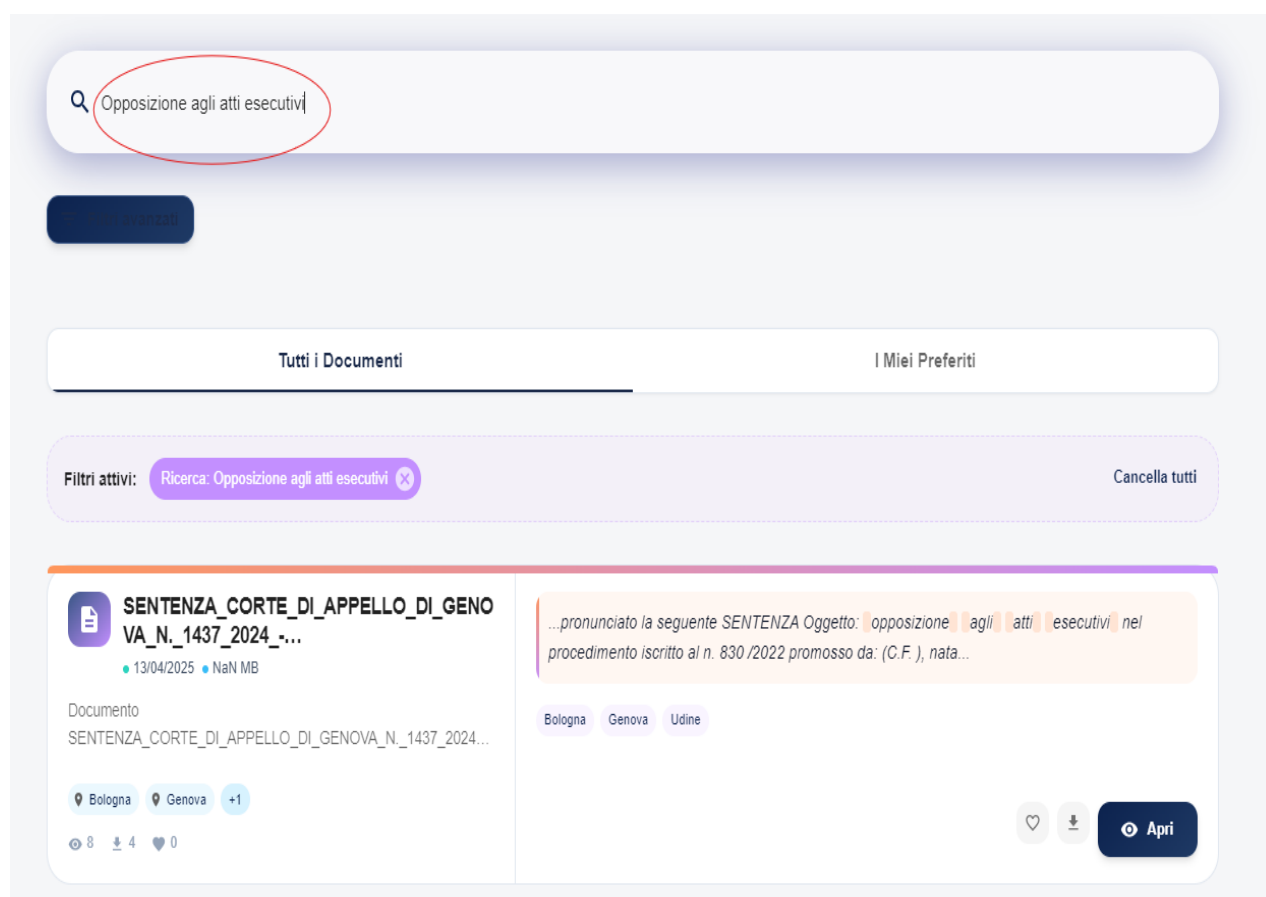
Opposizione agli atti esecutivi

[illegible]

Tutti i Documenti

I Miei Preferiti

Filtri attivi: Ricerca: Opposizione agli atti esecutivi

Cancella tutti

SENTENZA_CORTE_DI_APPELLO_DI_GENOVA_N._1437_2024_-...

13/04/2025 NaN MB

Documento
SENTENZA_CORTE_DI_APPELLO_DI_GENOVA_N._1437_2024...

Bologna Genova +1

8 4 0

...pronunciato la seguente SENTENZA Oggetto: opposizione agli atti esecutivi nel procedimento iscritto al n. 830 /2022 promosso da: (C.F. ), nata...

Bologna Genova Udine

Apri